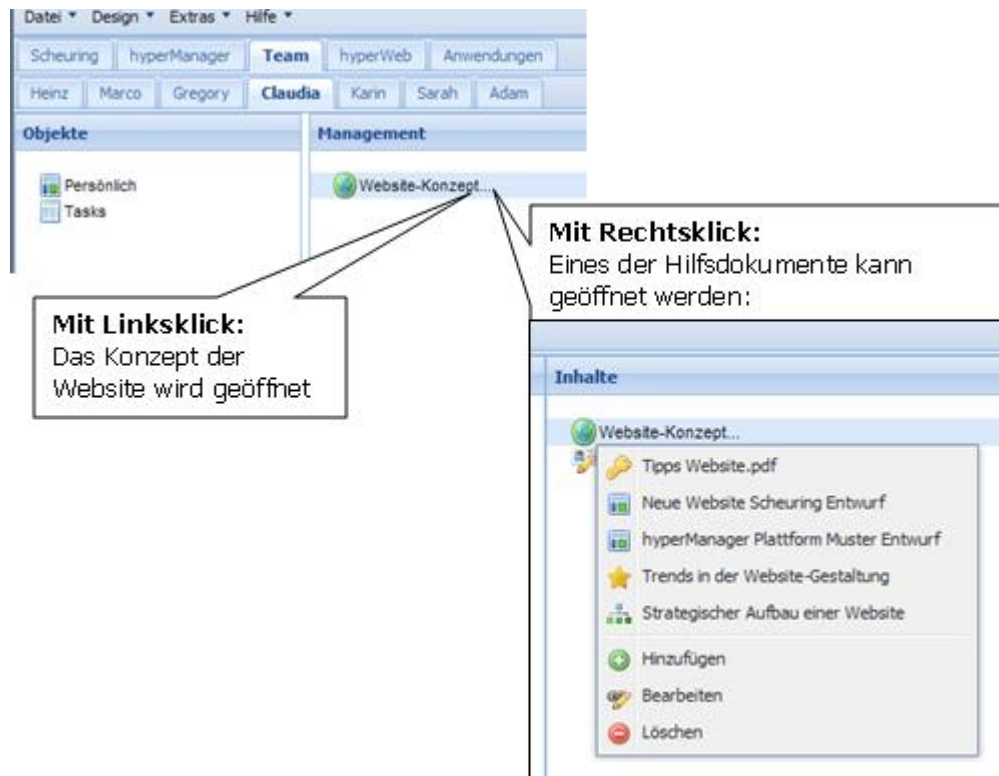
Datei ▾ Design ▾ Extras ▾ Hilfe ▾

Scheuring | hyperManager | Team | hyperWeb | Anwendungen

Heinz | Marco | Gregory | Claudia | Karin | Sarah | Adam

Objekte

Persönlich
Tasks

Management

Website-Konzept...

Mit Rechtsklick:
Eines der Hilfsdokumente kann geöffnet werden:

Mit Linksklick:
Das Konzept der Website wird geöffnet

Inhalte

Website-Konzept...

Tipps Website.pdf
Neue Website Scheuring Entwurf
hyperManager Plattform Muster Entwurf
Trends in der Website-Gestaltung
Strategischer Aufbau einer Website
Hinzufügen
Bearbeiten
Löschen